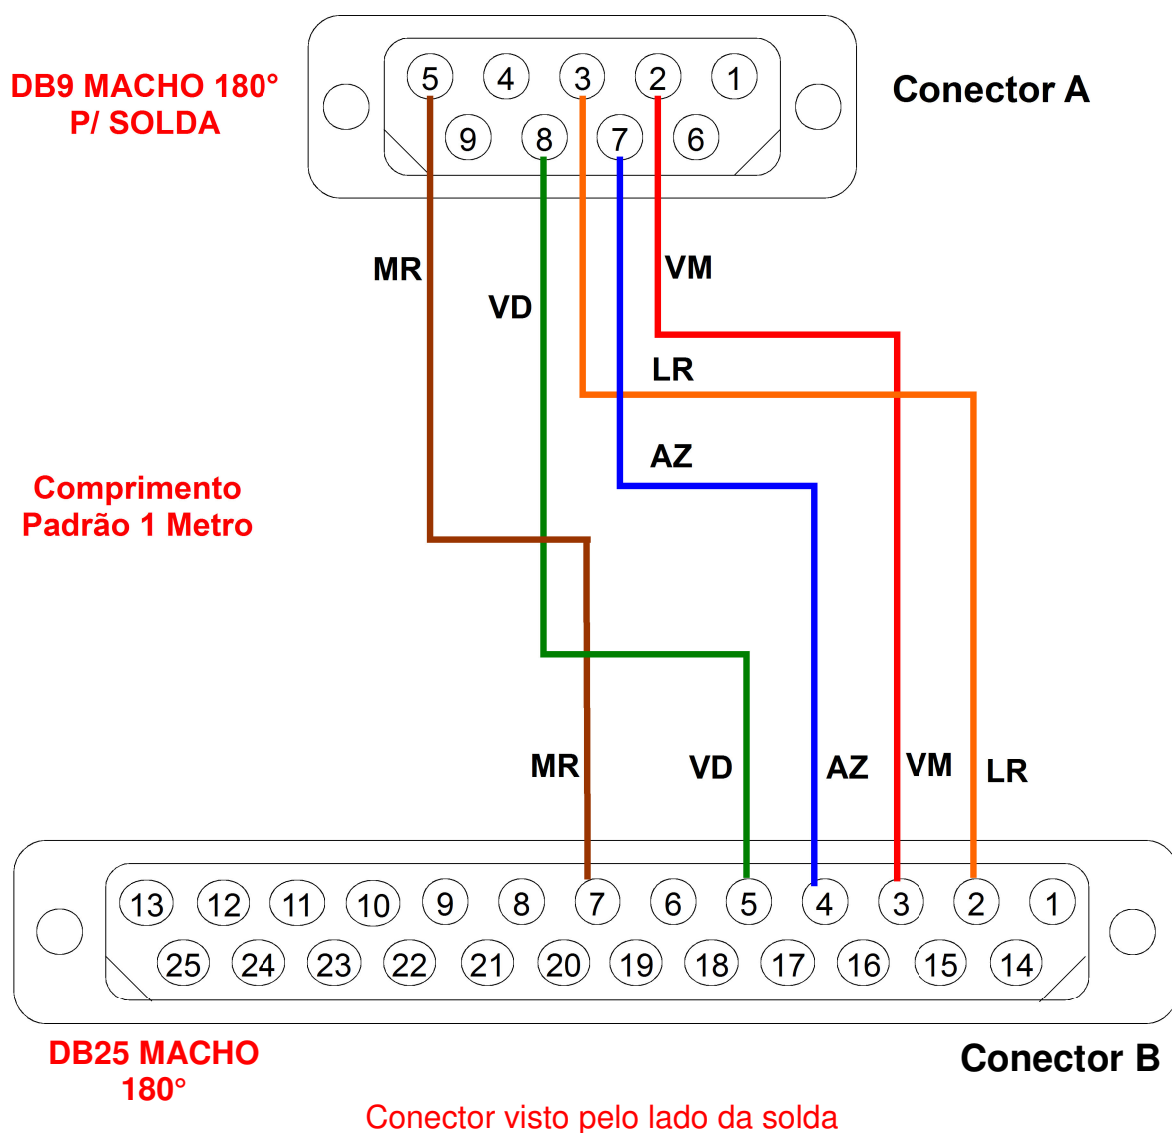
DB9 MACHO 180°
P/ SOLDA

5 4 3 2 1
9 8 7 6

Conector A

MR
VD
VM
LR
AZ

Comprimento
Padrão 1 Metro

MR
VD
AZ
VM
LR

13 12 11 10 9 8 7 6 5 4 3 2 1
25 24 23 22 21 20 19 18 17 16 15 14

DB25 MACHO
180°

Conector B

Conector visto pelo lado da solda